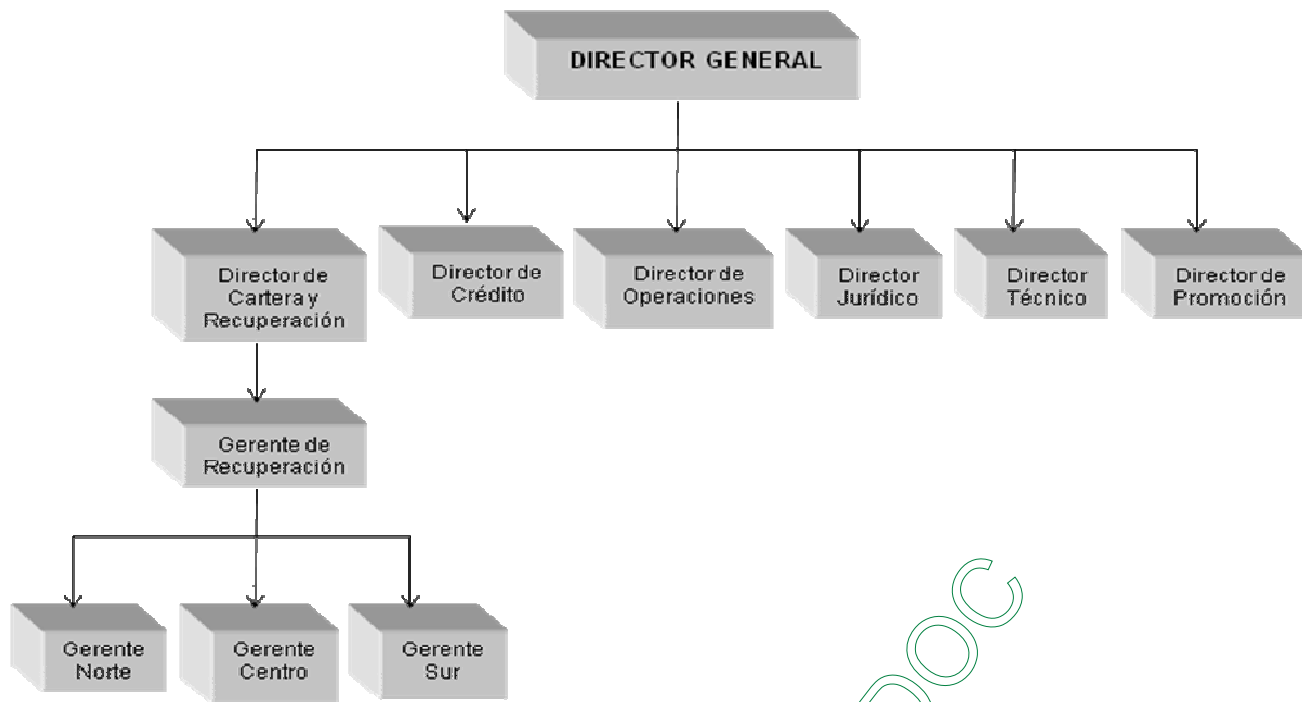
DIRECTOR GENERAL

Director de Cartera y Recuperación

Director de Crédito

Director de Operaciones

Director Jurídico

Director Técnico

Director de Promoción

Gerente de Recuperación

Gerente Norte

Gerente Centro

Gerente Sur

DOC